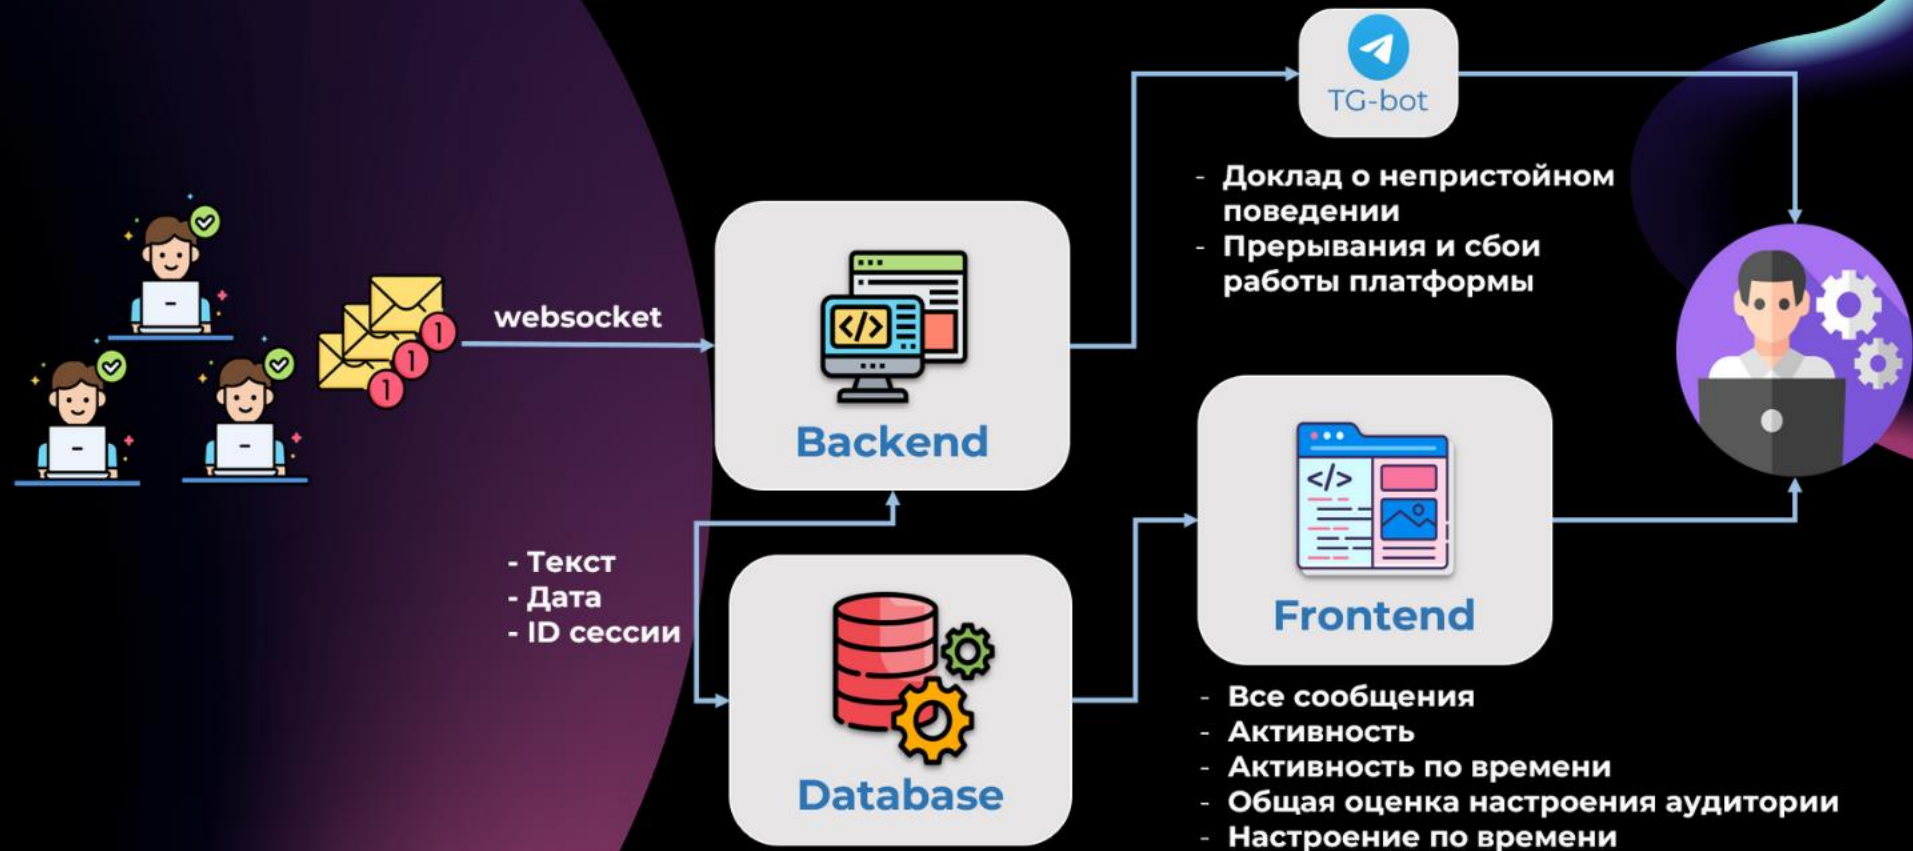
TG-bot

- Доклад о непристойном поведении
- Прерывания и сбои работы платформы

websocket

Backend

- Текст
- Дата
- ID сессии

Database

Frontend

- Все сообщения
- Активность
- Активность по времени
- Общая оценка настроения аудитории
- Настроение по времени